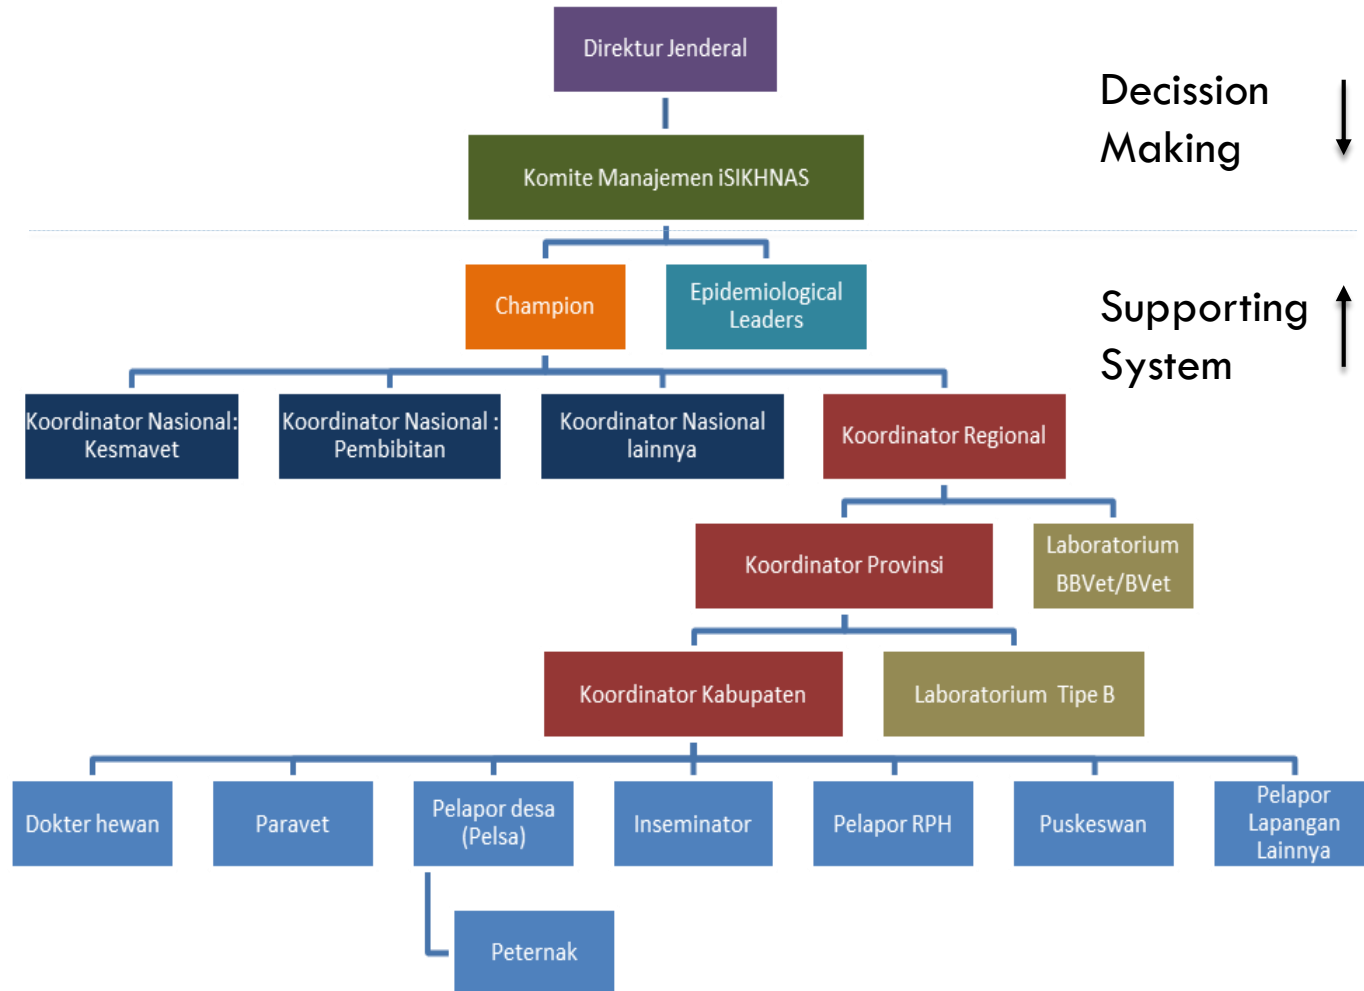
Direktur Jenderal

Komite Manajemen iSIKHNAS

Decission Making

Champion

Epidemiological Leaders

Supporting System

Koordinator Nasional: Kesmavet

Koordinator Nasional : Pembibitan

Koordinator Nasional lainnya

Koordinator Regional

Koordinator Provinsi

Laboratorium BBVet/BVet

Koordinator Kabupaten

Laboratorium Tipe B

Dokter hewan

Paravet

Pelapor desa (Pelsa)

Inseminator

Pelapor RPH

Puskeswan

Pelapor Lapangan Lainnya

Peternak